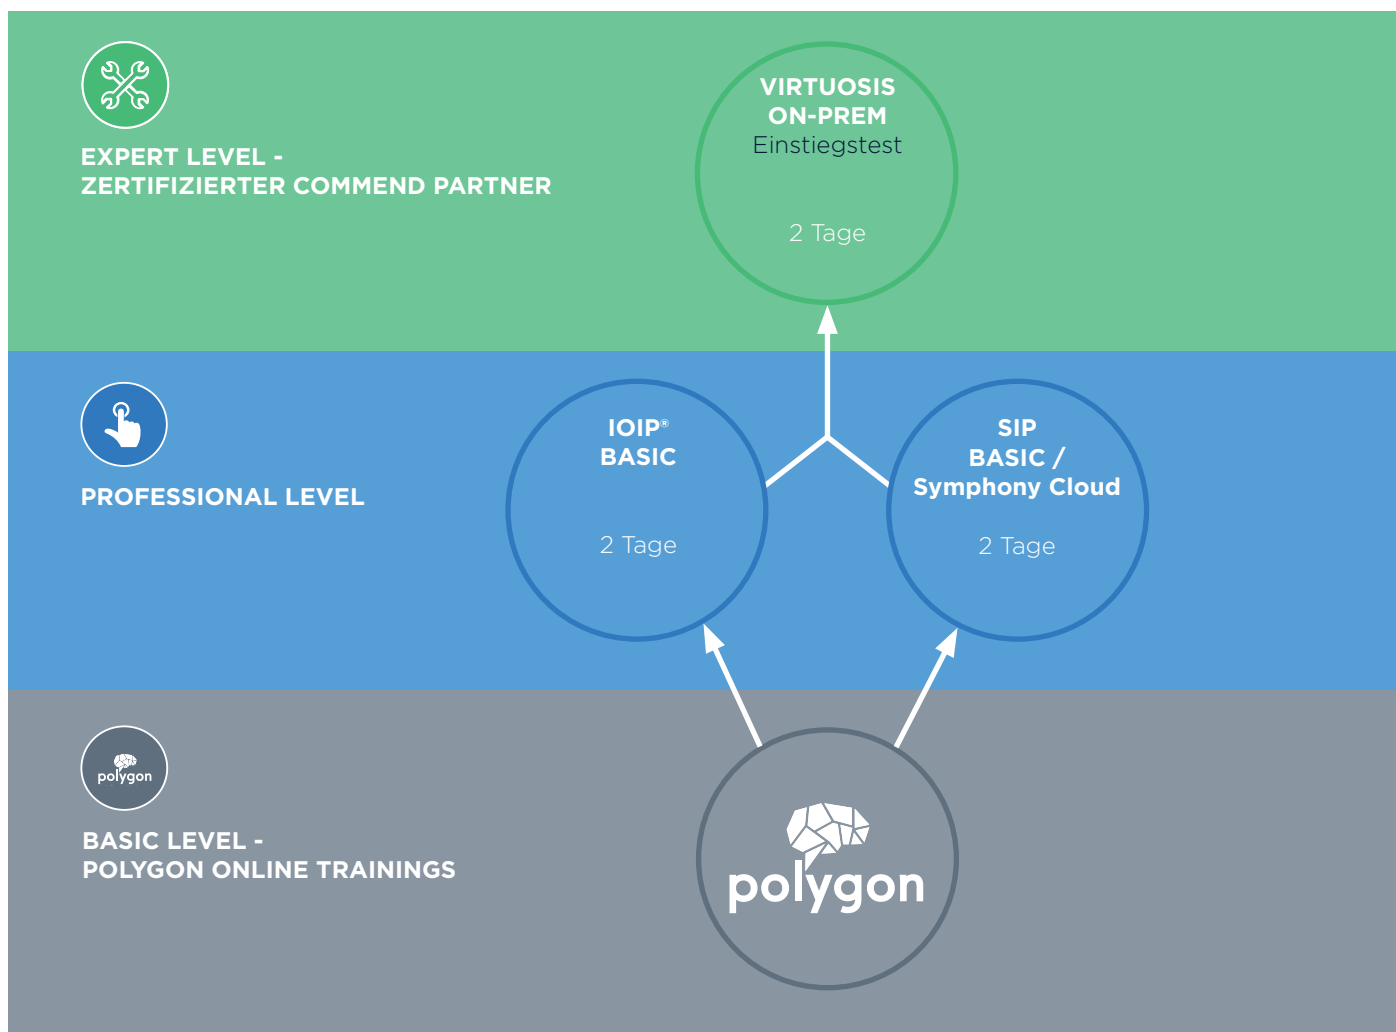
EXPERT LEVEL -
ZERTIFIZIERTER COMMEND PARTNER

VIRTUOSIS
ON-PREM
Einstiegstest

2 Tage

PROFESSIONAL LEVEL

IOIP®
BASIC

2 Tage

SIP
BASIC /
Symphony Cloud

2 Tage

polygon

BASIC LEVEL -
POLYGON ONLINE TRAININGS

polygon